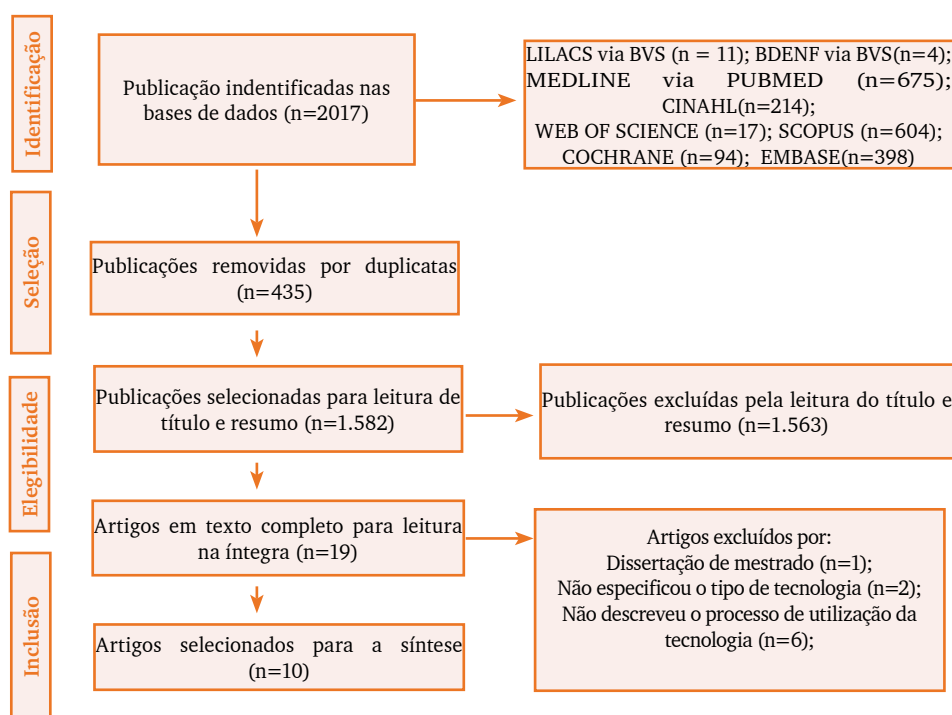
Identificação

Publicação indentificadas nas bases de dados (n=2017)

LILACS via BVS (n = 11); BDENF via BVS(n=4); MEDLINE via PUBMED (n=675); CINAHL(n=214); WEB OF SCIENCE (n=17); SCOPUS (n=604); COCHRANE (n=94); EMBASE(n=398)

Seleção

Publicações removidas por duplicatas (n=435)

Elegibilidade

Publicações selecionadas para leitura de título e resumo (n=1.582)

Publicações excluídas pela leitura do título e resumo (n=1.563)

Artigos em texto completo para leitura na íntegra (n=19)

Artigos excluídos por:
Dissertação de mestrado (n=1);
Não especificou o tipo de tecnologia (n=2);
Não descreveu o processo de utilização da tecnologia (n=6);

Inclusão

Artigos selecionados para a síntese (n=10)